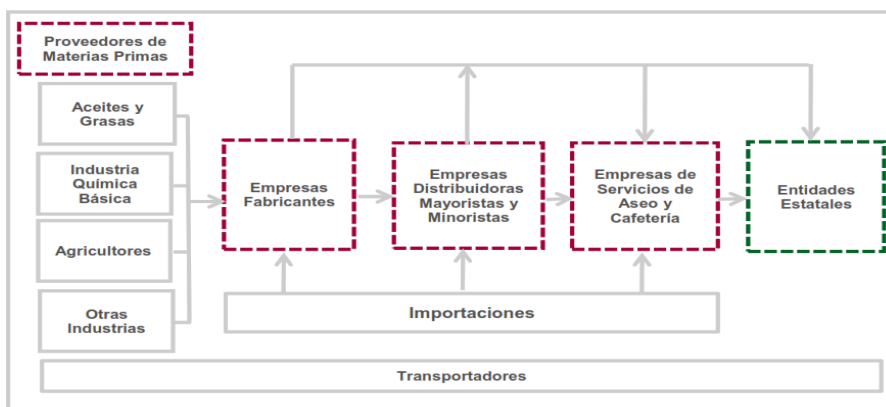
Proveedores de Materias Primas

Aceites y Grasas

Industria Química Básica

Agricultores

Otras Industrias

Empresas Fabricantes

Empresas Distribuidoras Mayoristas y Minoristas

Empresas de Servicios de Aseo y Cafetería

Entidades Estatales

Importaciones

Transportadores